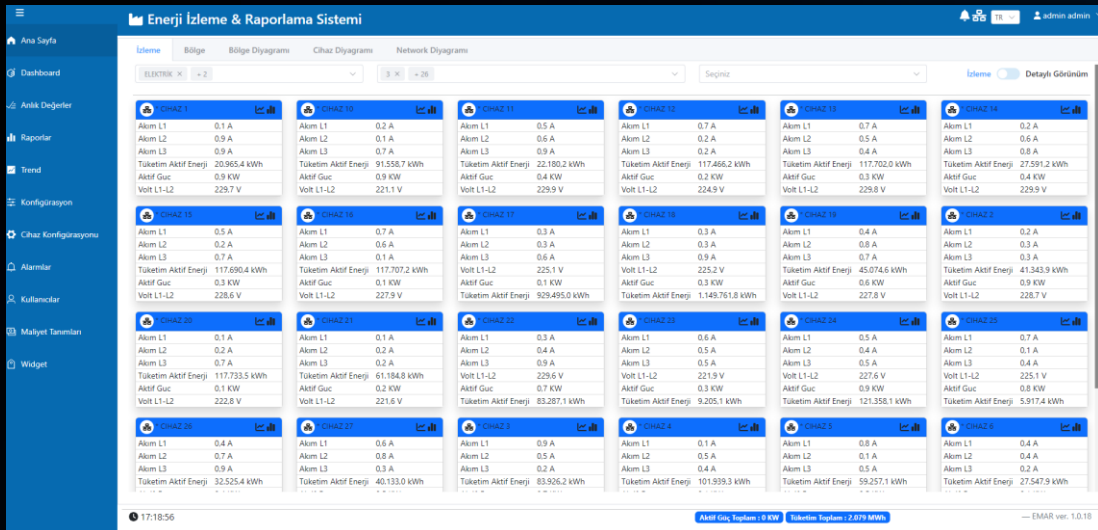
Enerji İzleme & Raporlama Sistemi

TR admin admin

Ana Sayfa
Dashboard
Anlık Değerler
Raporlar
Trend
Konfigürasyon
Cihaz Konfigürasyonu
Alarmlar
Kullanıcılar
Maliyet Tanımları
Widget

İzleme | Bölge | Bölge Diyagramı | Cihaz Diyagramı | Network Diyagramı

ELEKTRIK × + 2
3 × + 26
Seçiniz
İzleme Detaylı Görünüm

* CIHAZ 1
| Akım L1 | 0.1 A |
|---|---|
| Akım L2 | 0.9 A |
| Akım L3 | 0.9 A |
| Tüketim Aktif Enerji | 20.965,4 kWh |
| Aktif Guc | 0.9 KW |
| Volt L1-L2 | 229.7 V |

* CIHAZ 10
| Akım L1 | 0.2 A |
|---|---|
| Akım L2 | 0.1 A |
| Akım L3 | 0.7 A |
| Tüketim Aktif Enerji | 91.558,7 kWh |
| Aktif Guc | 0.2 KW |
| Volt L1-L2 | 221.1 V |

* CIHAZ 11
| Akım L1 | 0.5 A |
|---|---|
| Akım L2 | 0.6 A |
| Akım L3 | 0.9 A |
| Tüketim Aktif Enerji | 22.180,2 kWh |
| Aktif Guc | 0.4 KW |
| Volt L1-L2 | 229.9 V |

* CIHAZ 12
| Akım L1 | 0.7 A |
|---|---|
| Akım L2 | 0.2 A |
| Akım L3 | 0.2 A |
| Tüketim Aktif Enerji | 117.466,2 kWh |
| Aktif Guc | 0.2 KW |
| Volt L1-L2 | 224.9 V |

* CIHAZ 13
| Akım L1 | 0.7 A |
|---|---|
| Akım L2 | 0.5 A |
| Akım L3 | 0.4 A |
| Tüketim Aktif Enerji | 117.702,0 kWh |
| Aktif Guc | 0.3 KW |
| Volt L1-L2 | 229.8 V |

* CIHAZ 14
| Akım L1 | 0.2 A |
|---|---|
| Akım L2 | 0.6 A |
| Akım L3 | 0.8 A |
| Tüketim Aktif Enerji | 27.591,2 kWh |
| Aktif Guc | 0.4 KW |
| Volt L1-L2 | 229.9 V |

* CIHAZ 15
| Akım L1 | 0.5 A |
|---|---|
| Akım L2 | 0.2 A |
| Akım L3 | 0.7 A |
| Tüketim Aktif Enerji | 117.690,4 kWh |
| Aktif Guc | 0.3 KW |
| Volt L1-L2 | 228.6 V |

* CIHAZ 16
| Akım L1 | 0.7 A |
|---|---|
| Akım L2 | 0.6 A |
| Akım L3 | 0.1 A |
| Tüketim Aktif Enerji | 117.707,2 kWh |
| Aktif Guc | 0.1 KW |
| Volt L1-L2 | 227.9 V |

* CIHAZ 17
| Akım L1 | 0.3 A |
|---|---|
| Akım L2 | 0.3 A |
| Akım L3 | 0.6 A |
| Volt L1-L2 | 225.1 V |
| Aktif Guc | 0.1 KW |
| Tüketim Aktif Enerji | 929.495,0 kWh |

* CIHAZ 18
| Akım L1 | 0.3 A |
|---|---|
| Akım L2 | 0.3 A |
| Akım L3 | 0.9 A |
| Volt L1-L2 | 225.2 V |
| Aktif Guc | 0.3 KW |
| Tüketim Aktif Enerji | 1.149.761,8 kWh |

* CIHAZ 19
| Akım L1 | 0.4 A |
|---|---|
| Akım L2 | 0.8 A |
| Akım L3 | 0.7 A |
| Tüketim Aktif Enerji | 45.074,6 kWh |
| Aktif Guc | 0.6 KW |
| Volt L1-L2 | 227.8 V |

* CIHAZ 2
| Akım L1 | 0.2 A |
|---|---|
| Akım L2 | 0.3 A |
| Akım L3 | 0.3 A |
| Tüketim Aktif Enerji | 41.343,9 kWh |
| Aktif Guc | 0.9 KW |
| Volt L1-L2 | 228.7 V |

* CIHAZ 20
| Akım L1 | 0.1 A |
|---|---|
| Akım L2 | 0.2 A |
| Akım L3 | 0.7 A |
| Tüketim Aktif Enerji | 117.733,5 kWh |
| Aktif Guc | 0.1 KW |
| Volt L1-L2 | 222.8 V |

* CIHAZ 21
| Akım L1 | 0.1 A |
|---|---|
| Akım L2 | 0.2 A |
| Akım L3 | 0.2 A |
| Tüketim Aktif Enerji | 61.184,8 kWh |
| Aktif Guc | 0.6 KW |
| Volt L1-L2 | 221.6 V |

* CIHAZ 22
| Akım L1 | 0.3 A |
|---|---|
| Akım L2 | 0.4 A |
| Akım L3 | 0.9 A |
| Volt L1-L2 | 229.6 V |
| Aktif Guc | 0.7 KW |
| Tüketim Aktif Enerji | 83.287,1 kWh |

* CIHAZ 23
| Akım L1 | 0.6 A |
|---|---|
| Akım L2 | 0.5 A |
| Akım L3 | 0.1 A |
| Volt L1-L2 | 221.9 V |
| Aktif Guc | 0.3 KW |
| Tüketim Aktif Enerji | 9.205,1 kWh |

* CIHAZ 24
| Akım L1 | 0.5 A |
|---|---|
| Akım L2 | 0.4 A |
| Akım L3 | 0.1 A |
| Volt L1-L2 | 227.6 V |
| Aktif Guc | 0.9 KW |
| Tüketim Aktif Enerji | 121.358,1 kWh |

* CIHAZ 25
| Akım L1 | 0.7 A |
|---|---|
| Akım L2 | 0.1 A |
| Akım L3 | 0.1 A |
| Volt L1-L2 | 225.1 V |
| Aktif Guc | 0.8 KW |
| Tüketim Aktif Enerji | 5.917,4 kWh |

* CIHAZ 26
| Akım L1 | 0.4 A |
|---|---|
| Akım L2 | 0.7 A |
| Akım L3 | 0.9 A |
| Tüketim Aktif Enerji | 32.525,4 kWh |

* CIHAZ 27
| Akım L1 | 0.6 A |
|---|---|
| Akım L2 | 0.8 A |
| Akım L3 | 0.3 A |
| Tüketim Aktif Enerji | 40.133,0 kWh |

* CIHAZ 3
| Akım L1 | 0.9 A |
|---|---|
| Akım L2 | 0.5 A |
| Akım L3 | 0.2 A |
| Tüketim Aktif Enerji | 83.926,2 kWh |

* CIHAZ 4
| Akım L1 | 0.1 A |
|---|---|
| Akım L2 | 0.5 A |
| Akım L3 | 0.4 A |
| Tüketim Aktif Enerji | 101.939,3 kWh |

* CIHAZ 5
| Akım L1 | 0.8 A |
|---|---|
| Akım L2 | 0.1 A |
| Akım L3 | 0.5 A |
| Tüketim Aktif Enerji | 59.257,1 kWh |

* CIHAZ 6
| Akım L1 | 0.4 A |
|---|---|
| Akım L2 | 0.4 A |
| Akım L3 | 0.2 A |
| Tüketim Aktif Enerji | 27.547,9 kWh |

17:18:56
Aktif Güç Toplam : 0 KW
Tüketim Toplam : 2.079 MWh
— EMAR ver. 1.0.18